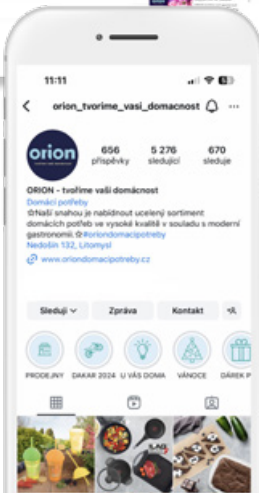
11:11

orion_tvorime_vasi_domacnost

orion

656 příspěvky

5 276 sledující

670 sleduje

ORION - tvoříme vaši domácnost

Domácí potřeby

☆Naší snahou je nabídnout ucelený sortiment domácích potřeb ve vysoké kvalitě v souladu s moderní gastronomií.☆#oriondomacipotreby

Nedošín 132, Litomyšl

www.oriondomacipotreby.cz

Sleduji

Zpráva

Kontakt

PRODEJNY

DAKAR 2024

U VÁS DOMA

VÁNOCE

DÁREK P